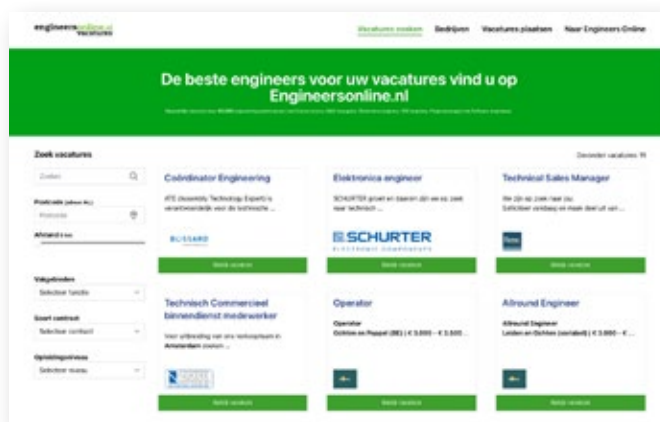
engineersonline.nl vacatures

Vacatures zoeken Bedrijven Vacatures plaatsen Naar Engineers Online

De beste engineers voor uw vacatures vind u op Engineersonline.nl

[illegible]

Zoek vacatures

Zoeken

Postcode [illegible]

Postcode

Afstand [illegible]

Vakgebieden

Selecteer functie

Soort contract

Selecteer contract

Opleidingsniveau

Selecteer niveau

Gevonden vacatures: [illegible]

Coördinator Engineering

ATS (Scientific Technology Experts) is verantwoordelijk voor de technische ...

BLISSARD

Bekijk vacature

Elektronica engineer

SCHURTER groeit en daarom zijn we op zoek naar technisch ...

SCHURTER

Bekijk vacature

Technical Sales Manager

We zijn op zoek naar jou Solliciteer vandaag en maak deel uit van ...

Bekijk vacature

Technisch Commercieel binnendienst medewerker

Voor uitbreiding van ons verkoopteam in Amsterdam zoeken ...

Bekijk vacature

Operator

Operator

Dichtbij en Poppel (BE) | € 3.000 - € 3.500 ...

Bekijk vacature

Allround Engineer

Allround Engineer

Leiden en Dichtbij (variabel) | € 3.800 - € ...

Bekijk vacature